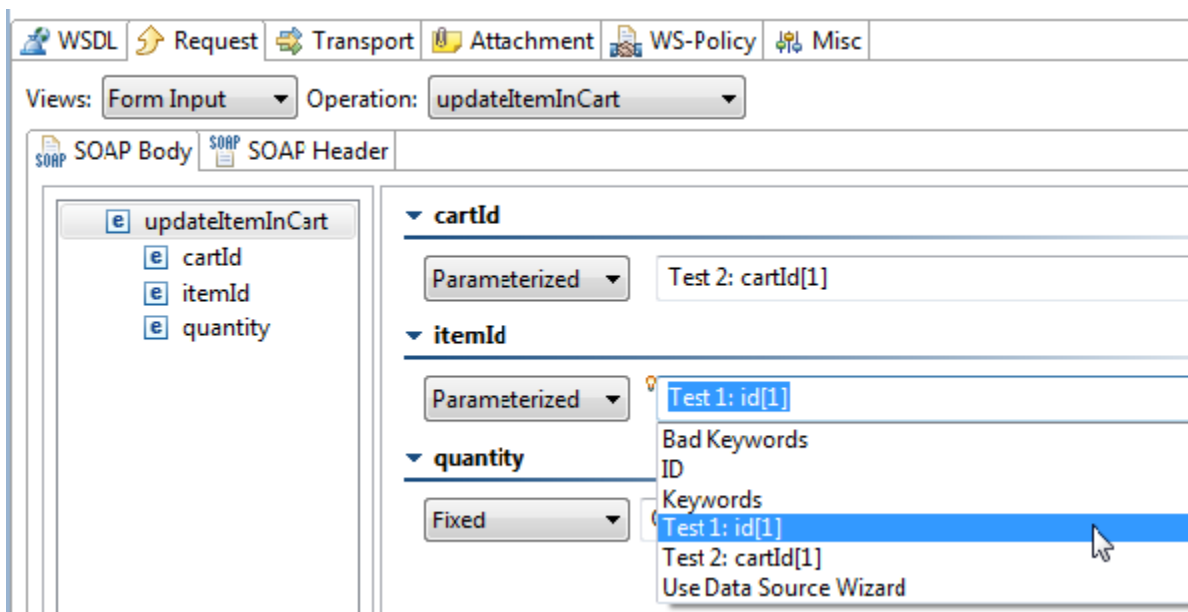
WSDL | Request | Transport | Attachment | WS-Policy | Misc

Views: Form Input ▾ Operation: updateItemInCart ▾

SOAP Body | SOAP Header

e updateItemInCart
e cartId
e itemId
e quantity

▾ cartId

Parameterized ▾ Test 2: cartId[1]

▾ itemId

Parameterized ▾ Test 1: id[1]

▾ quantity

Fixed ▾ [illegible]

Bad Keywords
ID
Keywords
Test 1: id[1]
Test 2: cartId[1]
Use Data Source Wizard